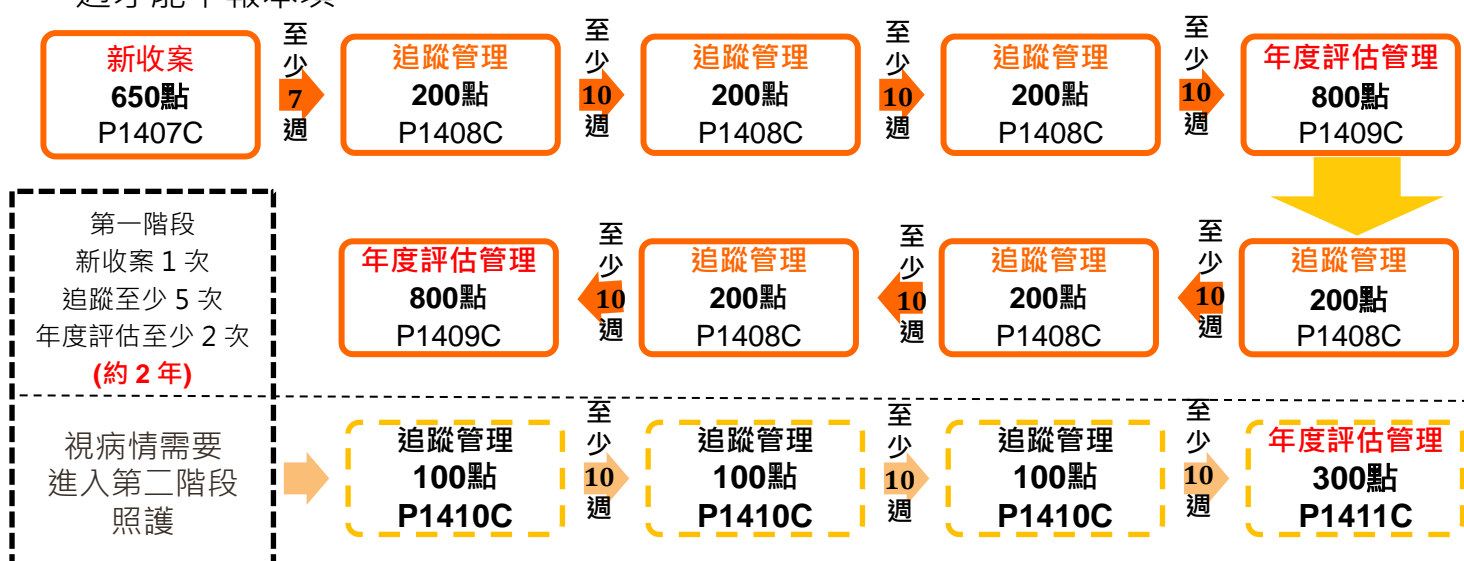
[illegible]

新收案
650點
P1407C

至少 7 週

追蹤管理
200點
P1408C

至少 10 週

追蹤管理
200點
P1408C

至少 10 週

追蹤管理
200點
P1408C

至少 10 週

年度評估管理
800點
P1409C

第一階段
新收案 1 次
追蹤至少 5 次
年度評估至少 2 次
(約 2 年)

年度評估管理
800點
P1409C

至少 10 週

追蹤管理
200點
P1408C

至少 10 週

追蹤管理
200點
P1408C

至少 10 週

追蹤管理
200點
P1408C

視病情需要
進入第二階段
照護

追蹤管理
100點
P1410C

至少 10 週

追蹤管理
100點
P1410C

至少 10 週

追蹤管理
100點
P1410C

至少 10 週

年度評估管理
300點
P1411C